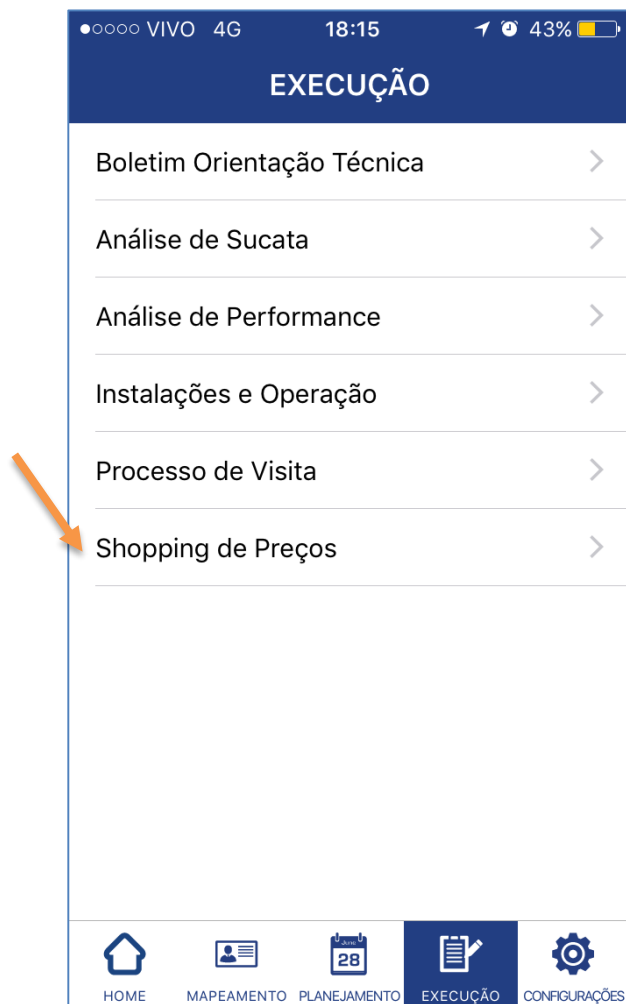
●○○○○ VIVO 4G 18:15 43%

EXECUÇÃO

Boletim Orientação Técnica

Análise de Sucata

Análise de Performance

Instalações e Operação

Processo de Visita

Shopping de Preços

HOME MAPEAMENTO June 28 PLANEJAMENTO EXECUÇÃO CONFIGURAÇÕES